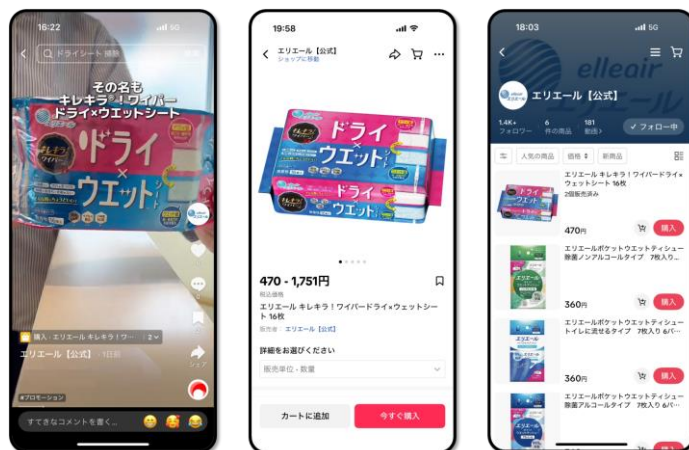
16:22

ドライシート 掃除

その名も
キレキラ！ワイパー
ドライ×ウエットシート

ドライ
×
ウエット
シート

購入・エリエール キレキラ！ワ… | 2

エリエール【公式】 · 1日前

#プロモーション

すてきなコメントを書く…

19:58

エリエール【公式】
ショップに移動

ドライ
×
ウエット

470 - 1,751円
税込価格
エリエール キレキラ！ワイパードライ×ウエットシート 16枚
販売者：エリエール【公式】

詳細をお選びください
販売単位・数量

カートに追加
今すぐ購入

18:03

elleair

エリエール【公式】
1.4K+ フォロワー
6 件の商品
181 動画
✓ フォロー中

人気の商品
価格
新商品

エリエール キレキラ！ワイパードライ×ウエットシート 16枚
2個販売済み
470円
購入

エリエールポケットウエットティシュー 除菌ノンアルコールタイプ 7枚入り…
360円
購入

エリエールポケットウエットティシュー トイレに流せるタイプ 7枚入り 6パ…
360円
購入

エリエールポケットウエットティシュー 除菌アルコールタイプ 7枚入り 6パ…